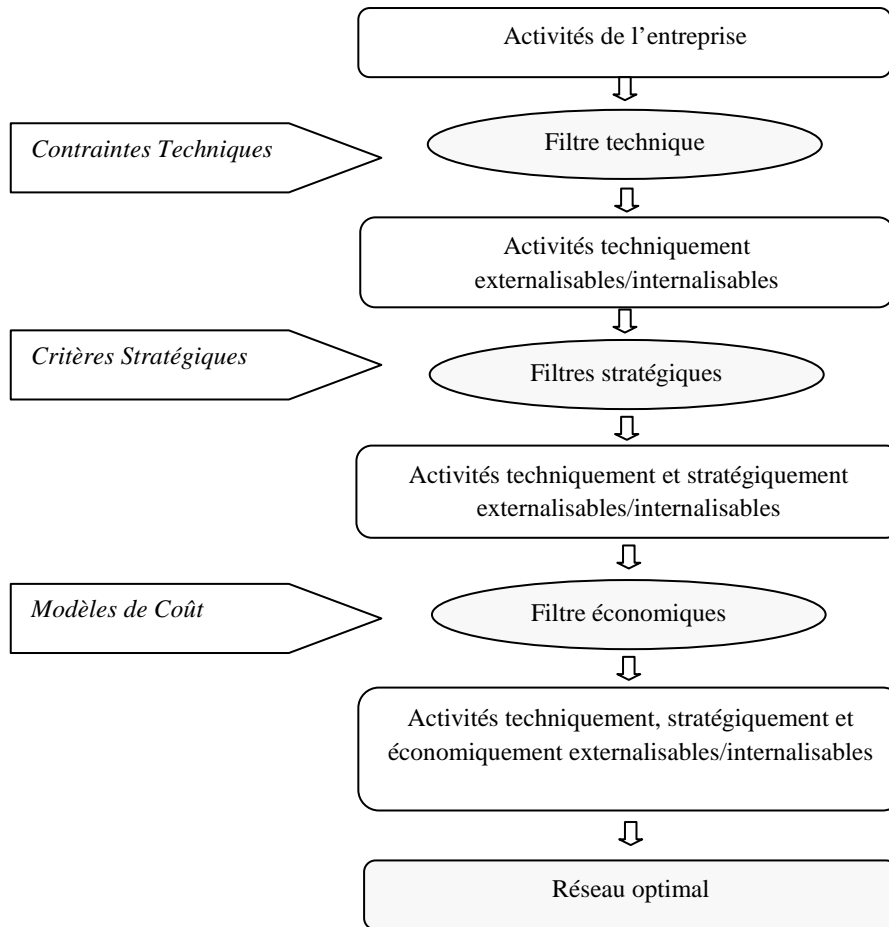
Activités de l'entreprise

Contraintes Techniques

Filtre technique

Activités techniquement externalisables/internalisables

Critères Stratégiques

Filtres stratégiques

Activités techniquement et stratégiquement externalisables/internalisables

Modèles de Coût

Filtre économiques

Activités techniquement, stratégiquement et économiquement externalisables/internalisables

Réseau optimal